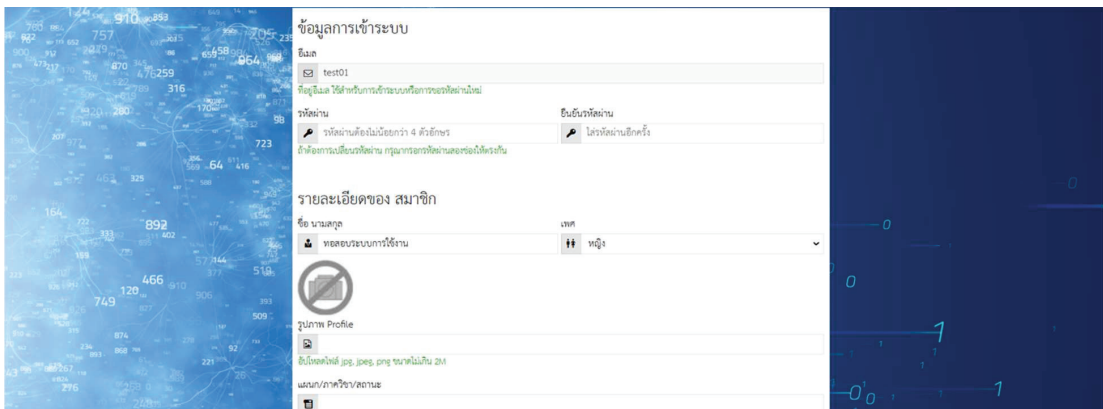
ข้อมูลการเข้าระบบ

อีเมล

test01

ที่อยู่อีเมล ใช้สำหรับการเข้าระบบหรือการขอรหัสผ่านใหม่

รหัสผ่าน

รหัสผ่านต้องไม่น้อยกว่า 4 ตัวอักษร

ยืนยันรหัสผ่าน

ใส่รหัสผ่านอีกครั้ง

ถ้าต้องการเปลี่ยนรหัสผ่าน กรุณากรอกรหัสผ่านสองช่องให้ตรงกัน

รายละเอียดของ สมาชิก

ชื่อ นามสกุล

ทดสอบระบบการใช้งาน

เพศ

หญิง

รูปภาพ Profile

อัปโหลดไฟล์ jpg, jpeg, png ขนาดไม่เกิน 2M

แผนก/ภาควิชา/สถานะ